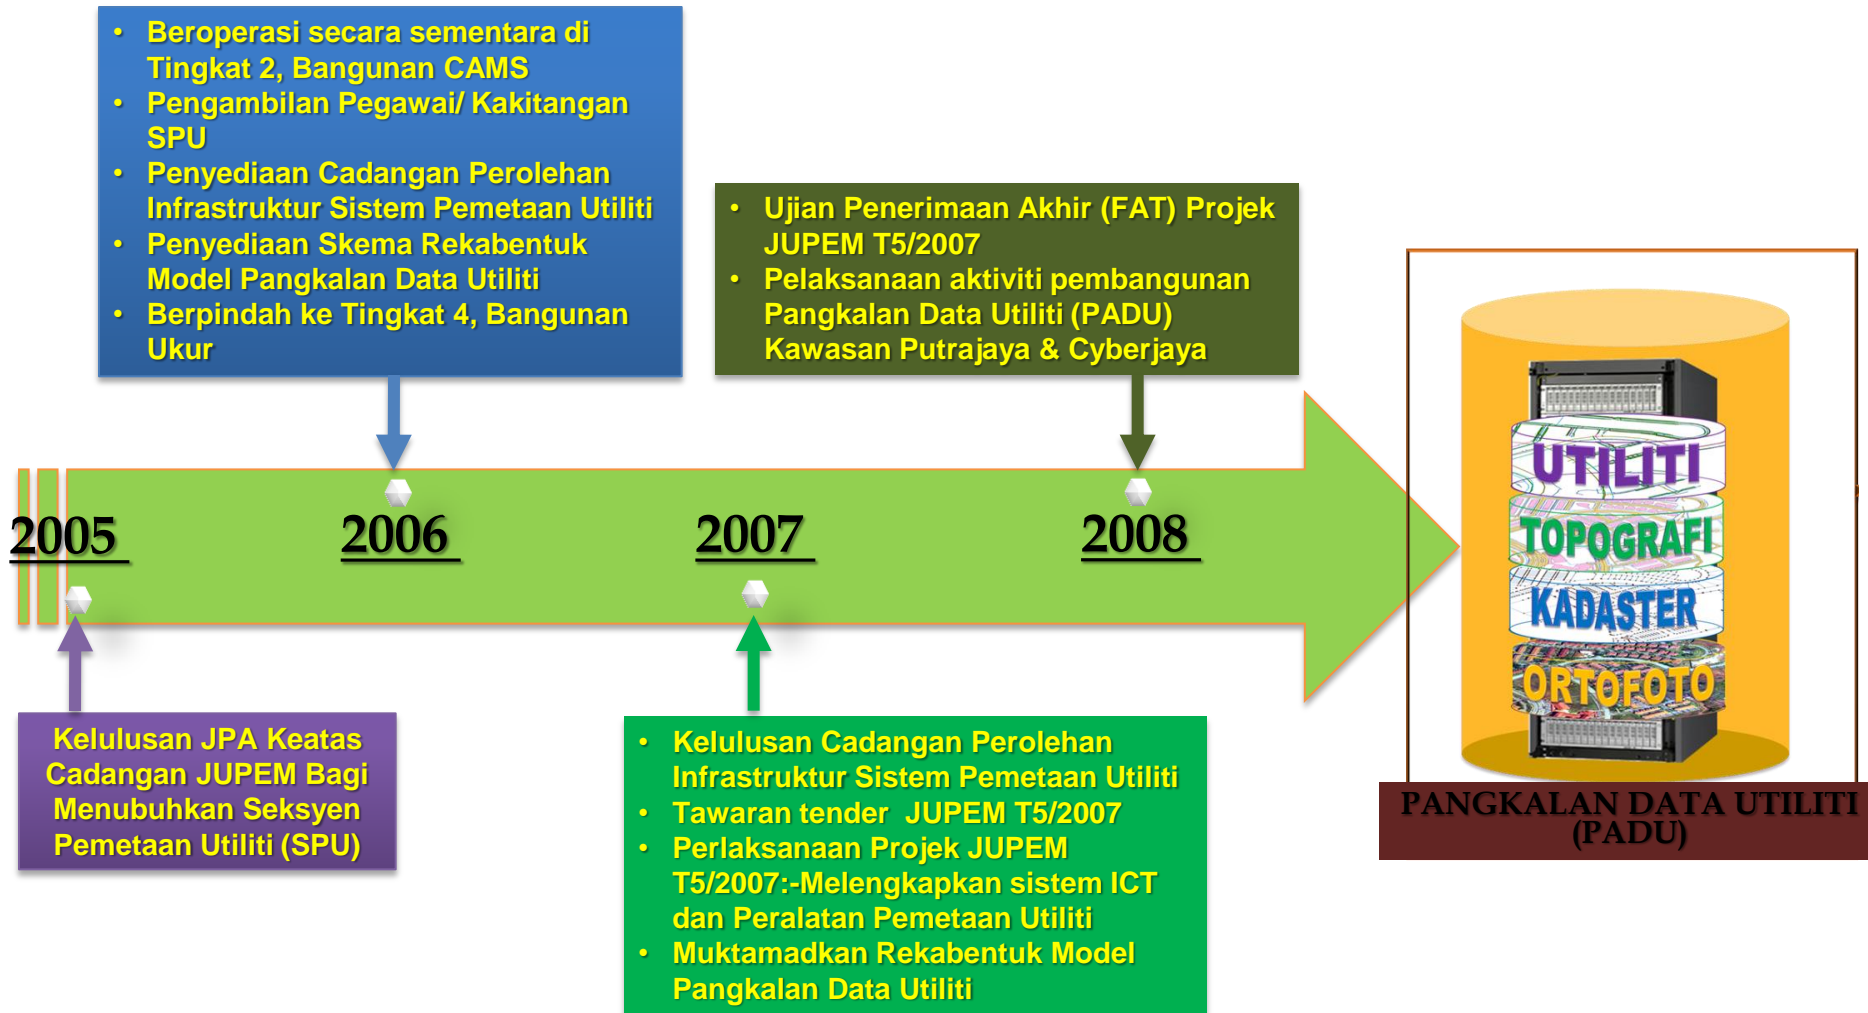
- Beroperasi secara sementara di Tingkat 2, Bangunan CAMS
- Pengambilan Pegawai/ Kakitangan SPU
- Penyediaan Cadangan Perolehan Infrastruktur Sistem Pemetaan Utiliti
- Penyediaan Skema Rekabentuk Model Pangkalan Data Utiliti
- Berpindah ke Tingkat 4, Bangunan Ukur

- Ujian Penerimaan Akhir (FAT) Projek JUPEM T5/2007
- Pelaksanaan aktiviti pembangunan Pangkalan Data Utiliti (PADU) Kawasan Putrajaya & Cyberjaya

2005

2006

2007

2008

UTILITI
TOPOGRAFI
KADASTER
ORTOFOTO

PANGKALAN DATA UTILITI (PADU)

Kelulusan JPA Keatas Cadangan JUPEM Bagi Menubuhkan Seksyen Pemetaan Utiliti (SPU)

- Kelulusan Cadangan Perolehan Infrastruktur Sistem Pemetaan Utiliti
- Tawaran tender JUPEM T5/2007
- Perlaksanaan Projek JUPEM T5/2007:-Melengkapkan sistem ICT dan Peralatan Pemetaan Utiliti
- Muktamadkan Rekabentuk Model Pangkalan Data Utiliti